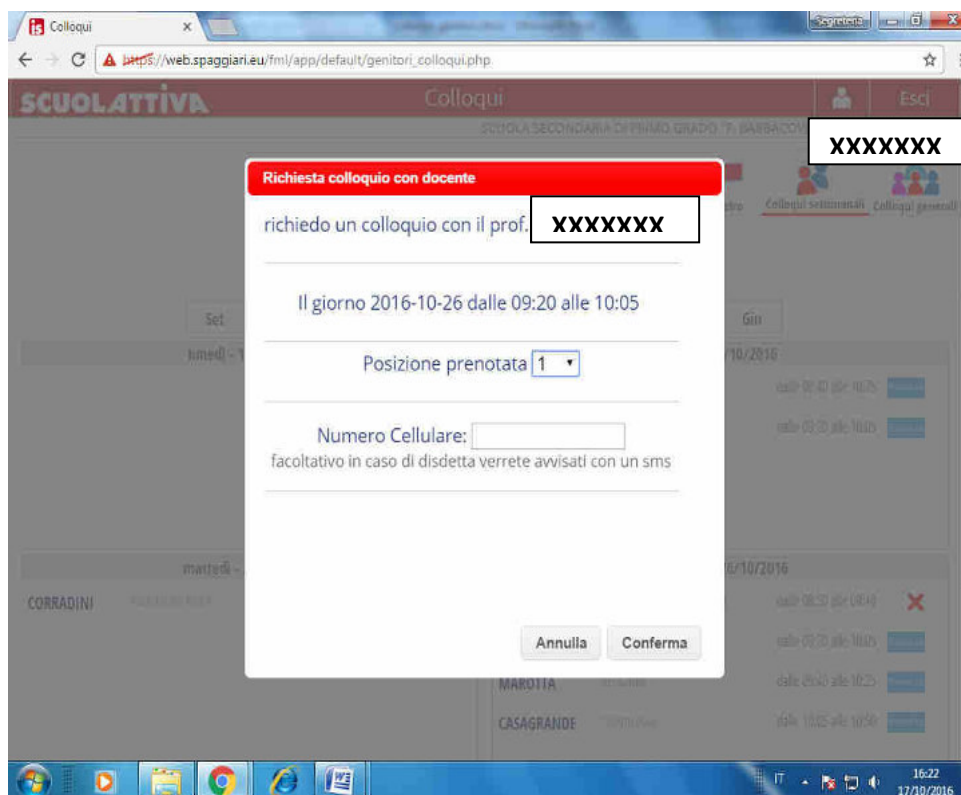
Colloqui ×

Segreteria

https://web.spaggiari.eu/fml/app/default/genitori_colloqui.php

SCUOLATTIVA Colloqui Esci

SCUOLA SECONDARIA DI PRIMO GRADO "F. BARBACO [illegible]

xxxxxxx

Colloqui settimanali Colloqui generali

Set

Giu

lunedì - 1

/10/2016

dalle 09:40 alle 10:25

dalle 09:20 alle 10:05

martedì -

/10/2016

CORRADINI

dalle 08:50 alle 09:40

dalle 09:20 alle 10:05

MAROTTA

dalle 09:40 alle 10:25

CASAGRANDE

dalle 10:05 alle 10:50

Richiesta colloquio con docente

richiedo un colloquio con il prof. xxxxxxx

Il giorno 2016-10-26 dalle 09:20 alle 10:05

Posizione prenotata 1

Numero Cellulare:

facoltativo in caso di disdetta verrete avvisati con un sms

Annulla Conferma

IT 16:22 17/10/2016